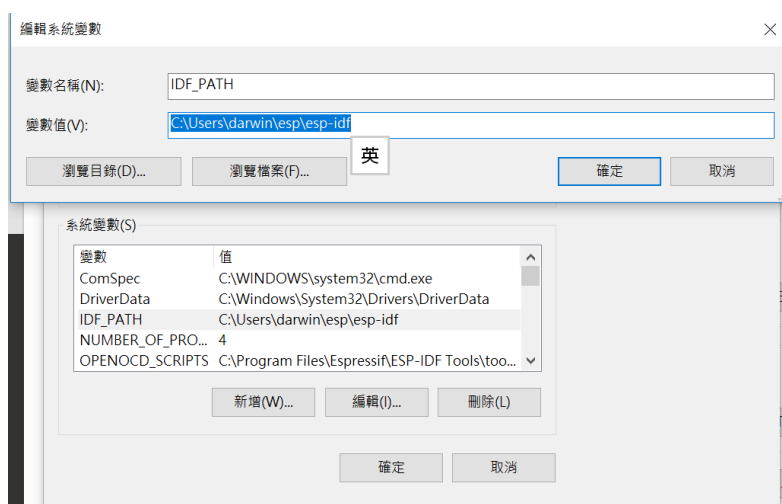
編輯系統變數

變數名稱(N): IDF_PATH

變數值(V): C:\Users\darwin\esp\esp-idf

英

瀏覽目錄(D)... 瀏覽檔案(F)... 確定 取消

系統變數(S)

| 變數 | 值 |
|---|---|
| ComSpec | C:\WINDOWS\system32\cmd.exe |
| DriverData | C:\Windows\System32\Drivers\DriverData |
| IDF_PATH | C:\Users\darwin\esp\esp-idf |
| NUMBER_OF_PRO... | 4 |
| OPENOCD_SCRIPTS | C:\Program Files\Espressif\ESP-IDF Tools\too... |

新增(W)... 編輯(I)... 刪除(L)

確定 取消